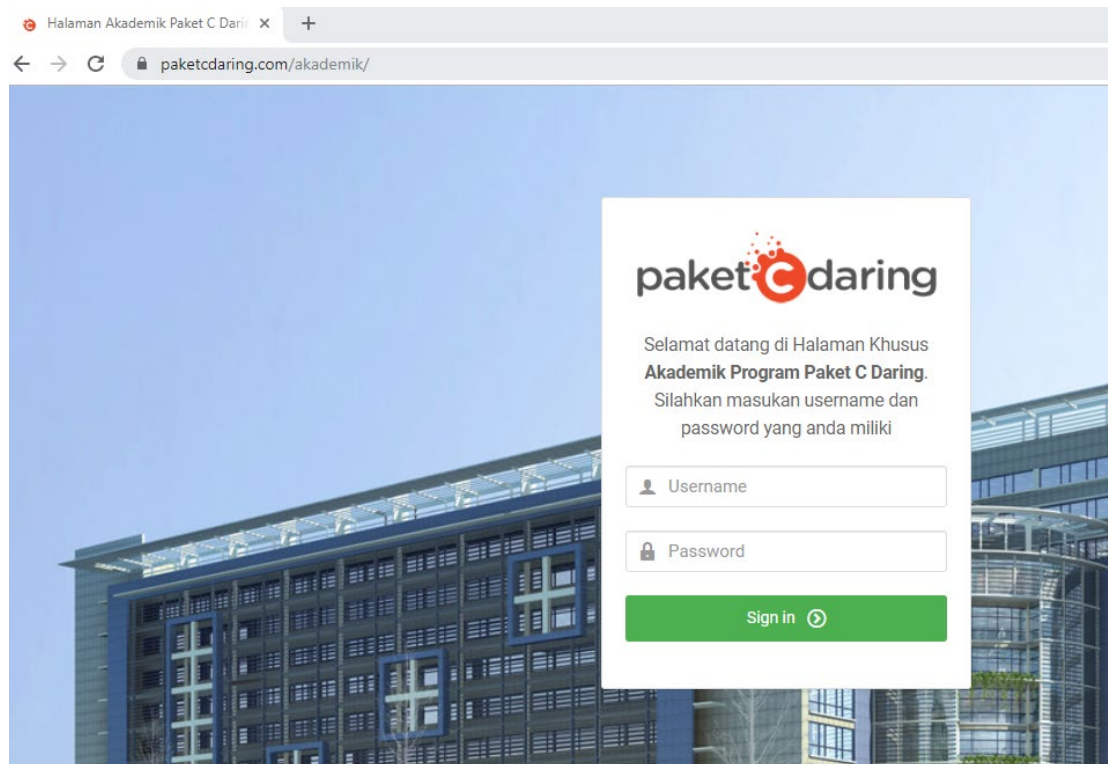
Halaman Akademik Paket C Dari ×

paketcdaring.com/akademik/

paketCdaring

Selamat datang di Halaman Khusus **Akademik Program Paket C Daring**. Silahkan masukan username dan password yang anda miliki

Username

Password

Sign in